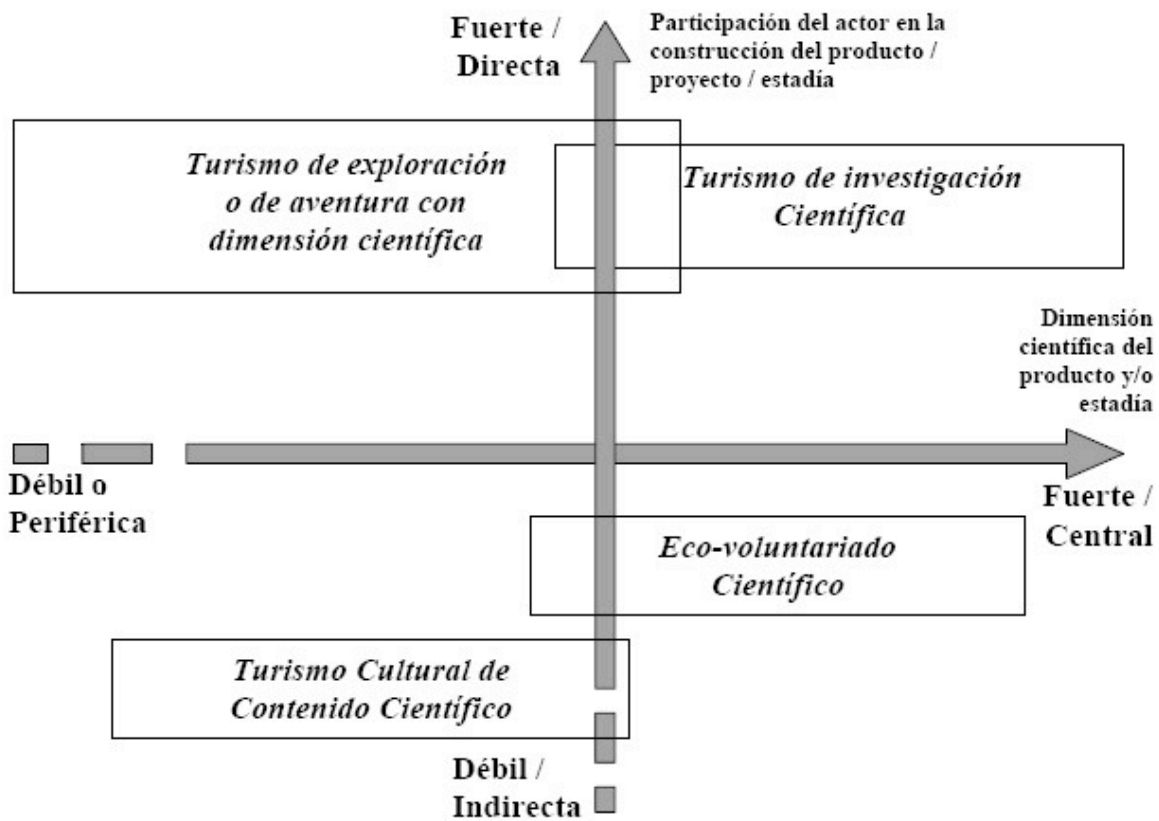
Fuerte / Directa

Participación del actor en la construcción del producto / proyecto / estadía

Turismo de exploración o de aventura con dimensión científica

Turismo de investigación Científica

Dimensión científica del producto y/o estadía

Débil o Periférica

Fuerte / Central

Eco-voluntariado Científico

Turismo Cultural de Contenido Científico

Débil / Indirecta